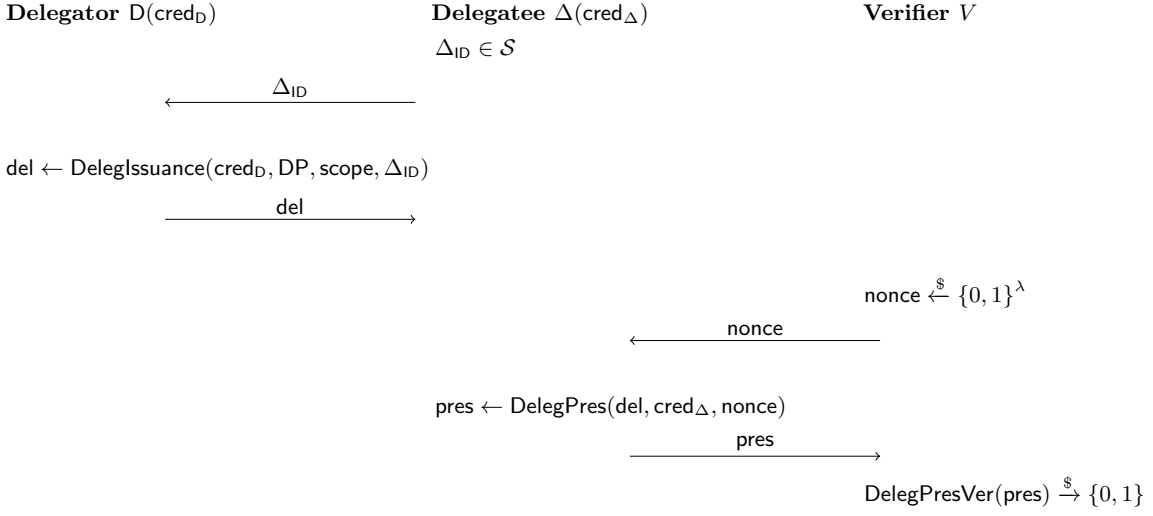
**Delegator** $\mathsf{D}(\mathsf{cred}_{\mathsf{D}})$

**Delegatee** $\Delta(\mathsf{cred}_{\Delta})$

**Verifier** $V$

$\Delta_{\mathsf{ID}} \in \mathcal{S}$

$\xleftarrow{\Delta_{\mathsf{ID}}}$

$\mathsf{del} \leftarrow \mathsf{DelegIssuance}(\mathsf{cred}_{\mathsf{D}}, \mathsf{DP}, \mathsf{scope}, \Delta_{\mathsf{ID}})$

$\xrightarrow{\mathsf{del}}$

$\mathsf{nonce} \xleftarrow{\$} \{0,1\}^{\lambda}$

$\xleftarrow{\mathsf{nonce}}$

$\mathsf{pres} \leftarrow \mathsf{DelegPres}(\mathsf{del}, \mathsf{cred}_{\Delta}, \mathsf{nonce})$

$\xrightarrow{\mathsf{pres}}$

$\mathsf{DelegPresVer}(\mathsf{pres}) \xrightarrow{\$} \{0,1\}$